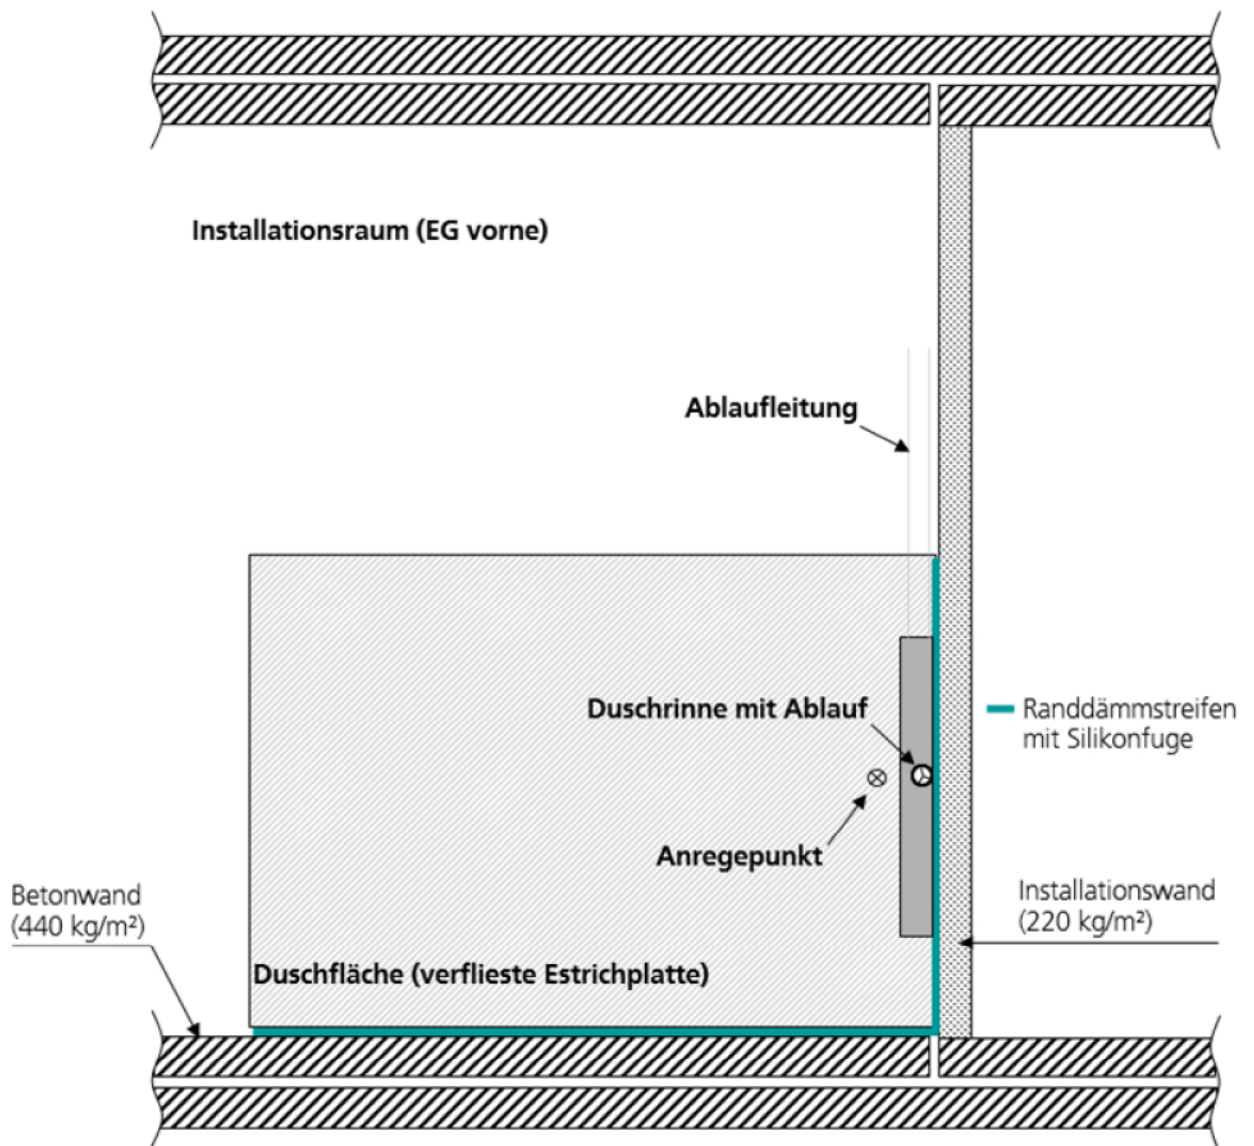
Installationsraum (EG vorne)

Ablaufleitung

Duschrinne mit Ablauf

Randdämmstreifen mit Silikonfuge

Anregepunkt

Betonwand (440 kg/m²)

Installationswand (220 kg/m²)

Duschfläche (verflieste Estrichplatte)